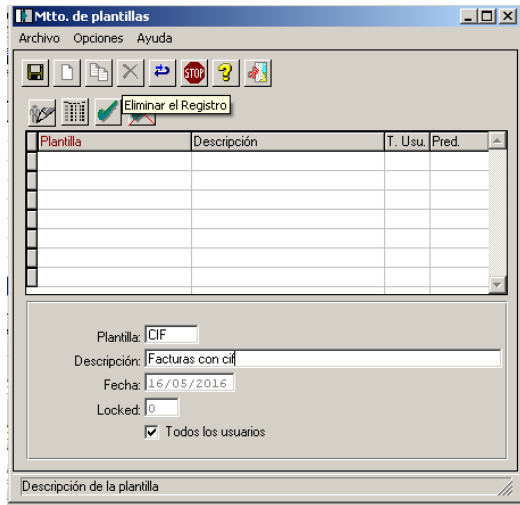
Mtto. de plantillas

Archivo Opciones Ayuda

STOP

Eliminar el Registro

| Plantilla | Descripción | T. Usu. | Pred. |
|---|---|---|---|
| | | | |
| | | | |
| | | | |
| | | | |
| | | | |
| | | | |
| | | | |

Plantilla: CIF

Descripción: Facturas con cif

Fecha: 16/05/2016

Locked: 0

Todos los usuarios

Descripción de la plantilla